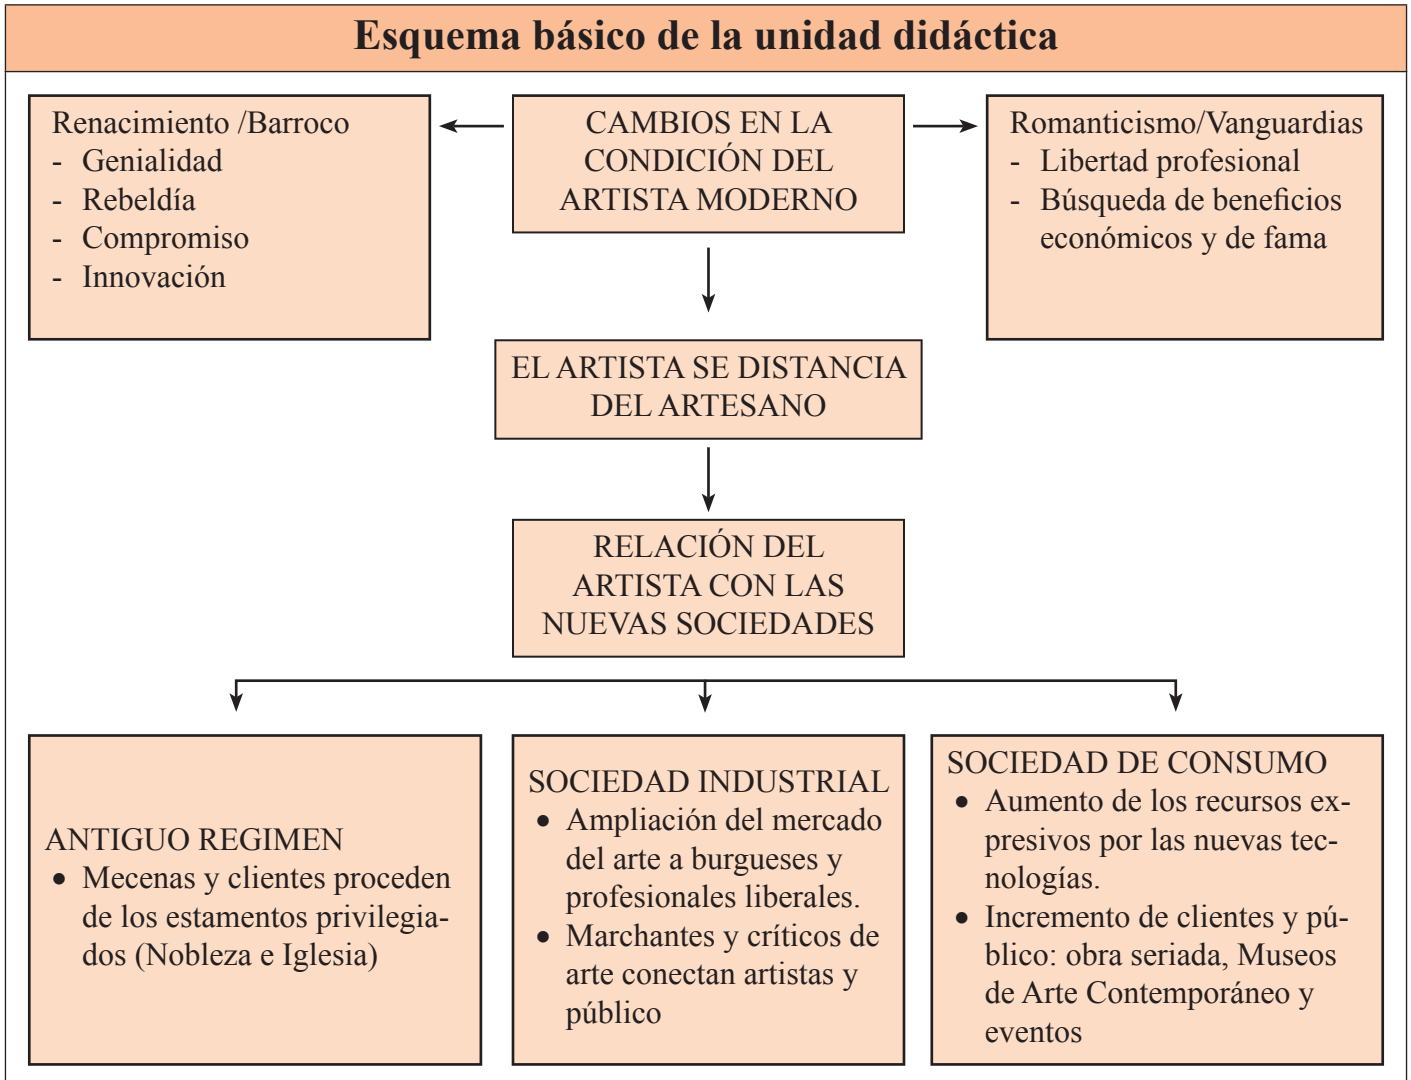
Esquema básico de la unidad didáctica

Renacimiento /Barroco
- Genialidad
- Rebeldía
- Compromiso
- Innovación

CAMBIOS EN LA CONDICIÓN DEL ARTISTA MODERNO

Romanticismo/Vanguardias
- Libertad profesional
- Búsqueda de beneficios económicos y de fama

EL ARTISTA SE DISTANCIA DEL ARTESANO

RELACIÓN DEL ARTISTA CON LAS NUEVAS SOCIEDADES

ANTIGUO REGIMEN
• Mecenas y clientes proceden de los estamentos privilegiados (Nobleza e Iglesia)

SOCIEDAD INDUSTRIAL
• Ampliación del mercado del arte a burgueses y profesionales liberales.
• Marchantes y críticos de arte conectan artistas y público

SOCIEDAD DE CONSUMO
• Aumento de los recursos expresivos por las nuevas tecnologías.
• Incremento de clientes y público: obra seriada, Museos de Arte Contemporáneo y eventos